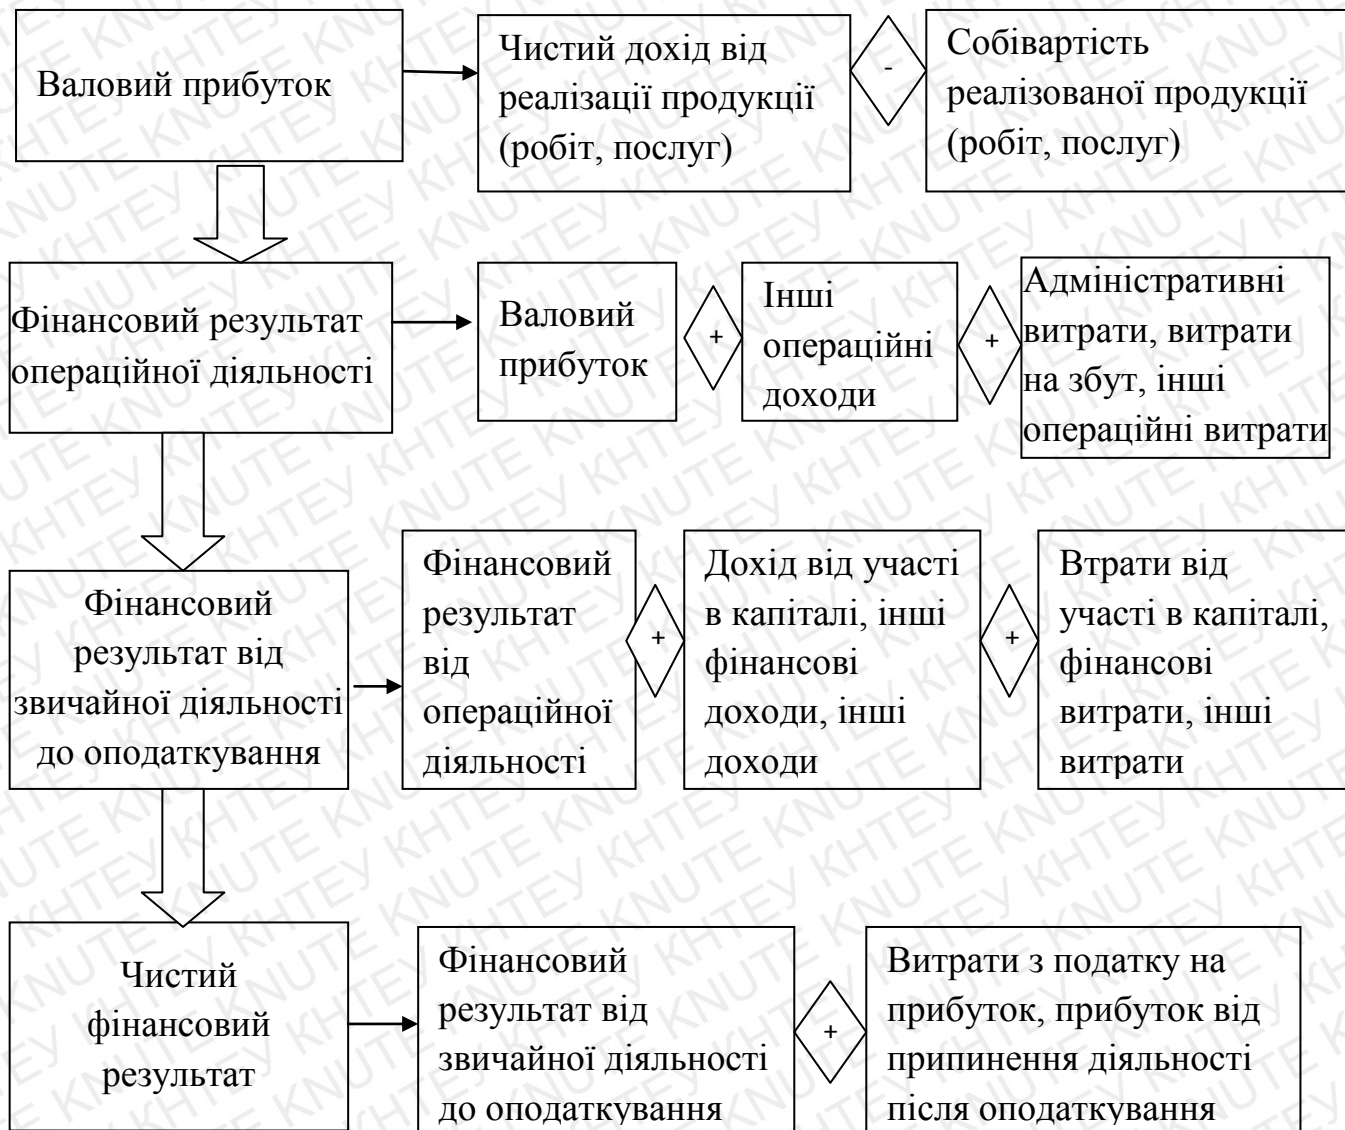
Валовий прибуток

Чистий дохід від реалізації продукції (робіт, послуг)

-

Собівартість реалізованої продукції (робіт, послуг)

Фінансовий результат операційної діяльності

Валовий прибуток

+

Інші операційні доходи

+

Адміністративні витрати, витрати на збут, інші операційні витрати

Фінансовий результат від звичайної діяльності до оподаткування

Фінансовий результат від операційної діяльності

+

Дохід від участі в капіталі, інші фінансові доходи, інші доходи

+

Втрати від участі в капіталі, фінансові витрати, інші витрати

Чистий фінансовий результат

Фінансовий результат від звичайної діяльності до оподаткування

+

Витрати з податку на прибуток, прибуток від припинення діяльності після оподаткування